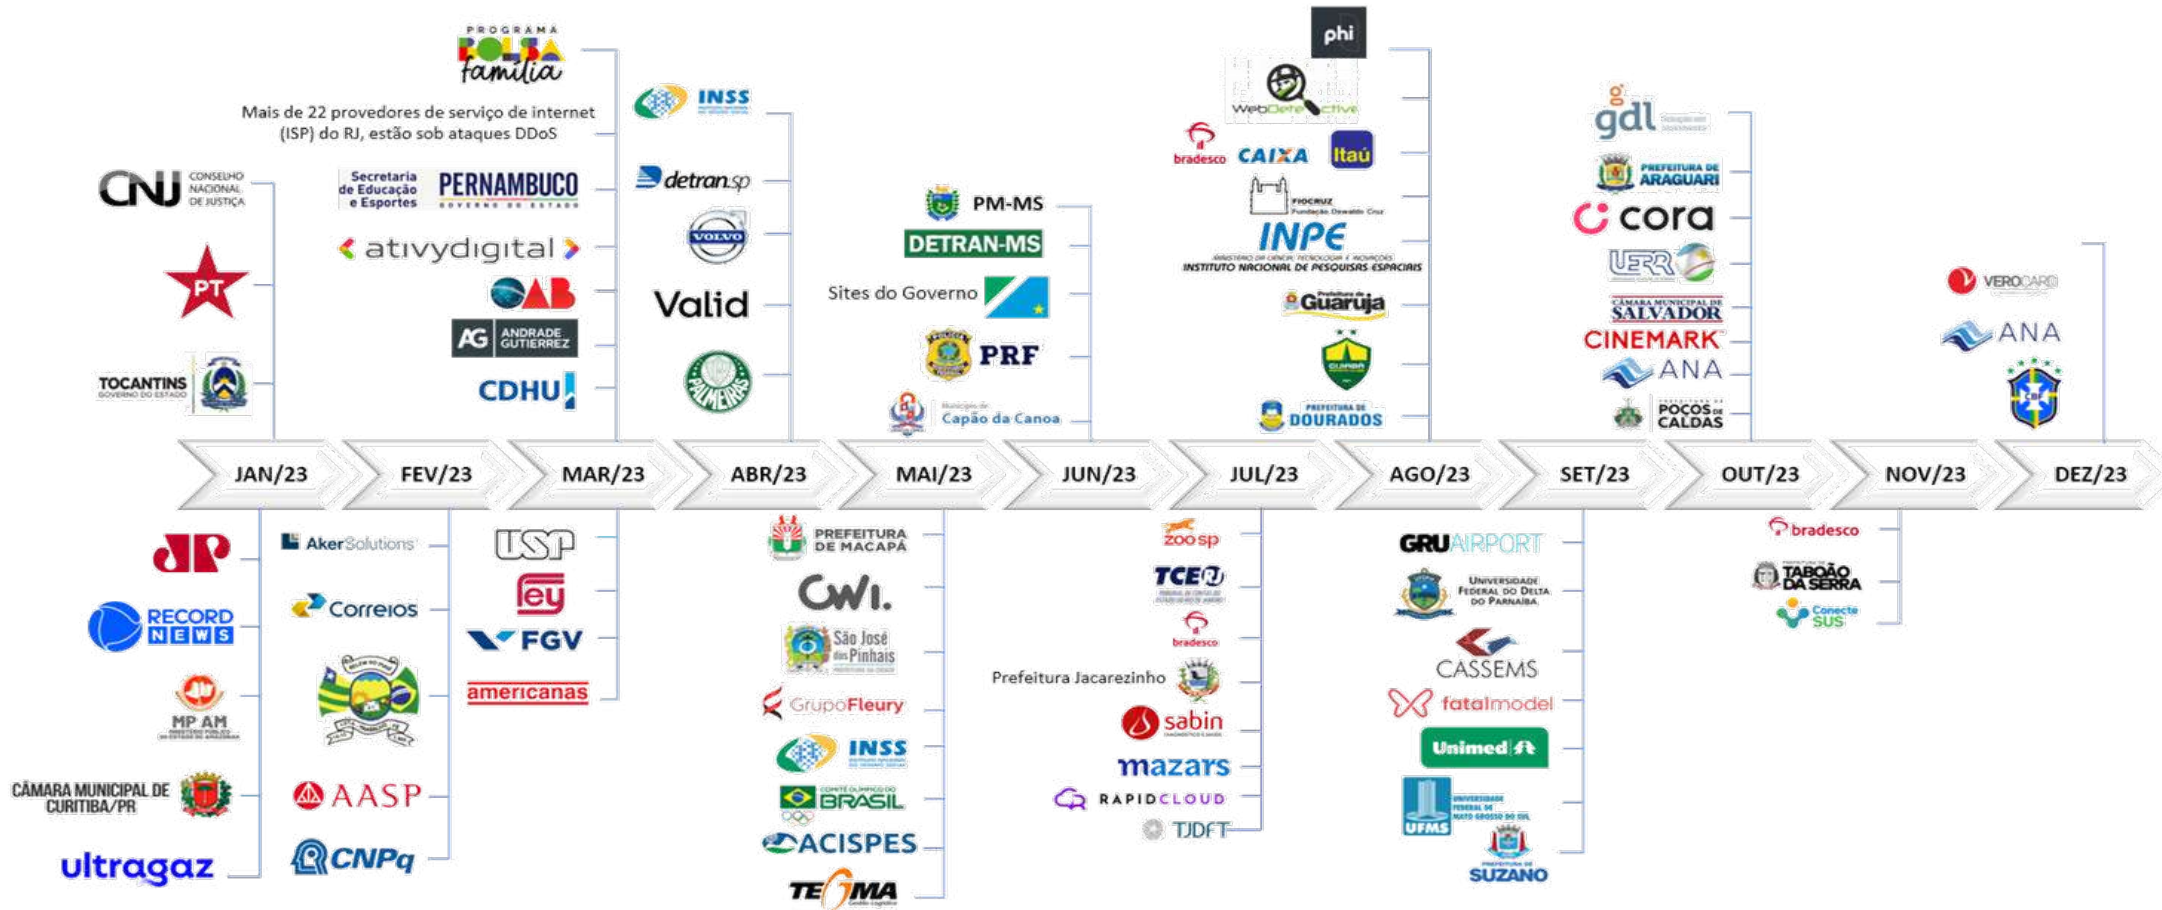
PROGRAMA BOLSA família

Mais de 22 provedores de serviço de internet (ISP) do RJ, estão sob ataques DDoS

CNJ CONSELHO NACIONAL DE JUSTIÇA

PT

TOCANTINS GOVERNO DO ESTADO

Secretaria de Educação e Esportes PERNAMBUCO GOVERNO DO ESTADO

ativydigital

OAB

AG ANDRADE GUTIERREZ

CDHU

INSS

detran.sp

VOLVO

Valid

PALMEIRAS

PM-MS

DETRAN-MS

Sites do Governo

PRF

Capão da Canoa

phi

WebDetective

bradesco CAIXA Itaú

FIOCRUZ Fundação Oswaldo Cruz

INPE INSTITUTO NACIONAL DE PESQUISAS ESPACIAIS

Guarujá

CUIABÁ

PREFEITURA DE DOURADOS

gdl

PREFEITURA DE ARAGUARI

cora

UERR

CÂMARA MUNICIPAL DE SALVADOR

CINEMARK

ANA

POÇOS DE CALDAS

VEROCARD

ANA

CBF

JAN/23 FEV/23 MAR/23 ABR/23 MAI/23 JUN/23 JUL/23 AGO/23 SET/23 OUT/23 NOV/23 DEZ/23

JP

RECORD NEWS

MP AM

CÂMARA MUNICIPAL DE CURITIBA/PR

ultragaz

AkerSolutions

Correios

AASP

CNPq

USP

Fey

FGV

americanas

PREFEITURA DE MACAPÁ

CWI.

São José dos Pinhais

GrupoFleury

INSS

BRASIL

ACISPES

TEGMA

zoo sp

TCE

bradesco

Prefeitura Jacarezinho

sabin

mazars

RAPIDCLOUD

TJDFT

GRU AIRPORT

UNIVERSIDADE FEDERAL DO DELTA DO PARNAÍBA

CASSEMS

fatalmodel

Unimed

UFMS UNIVERSIDADE FEDERAL DE MATO GROSSO DO SUL

SUZANO

bradesco

TABOÃO DA SERRA

Conecte SUS